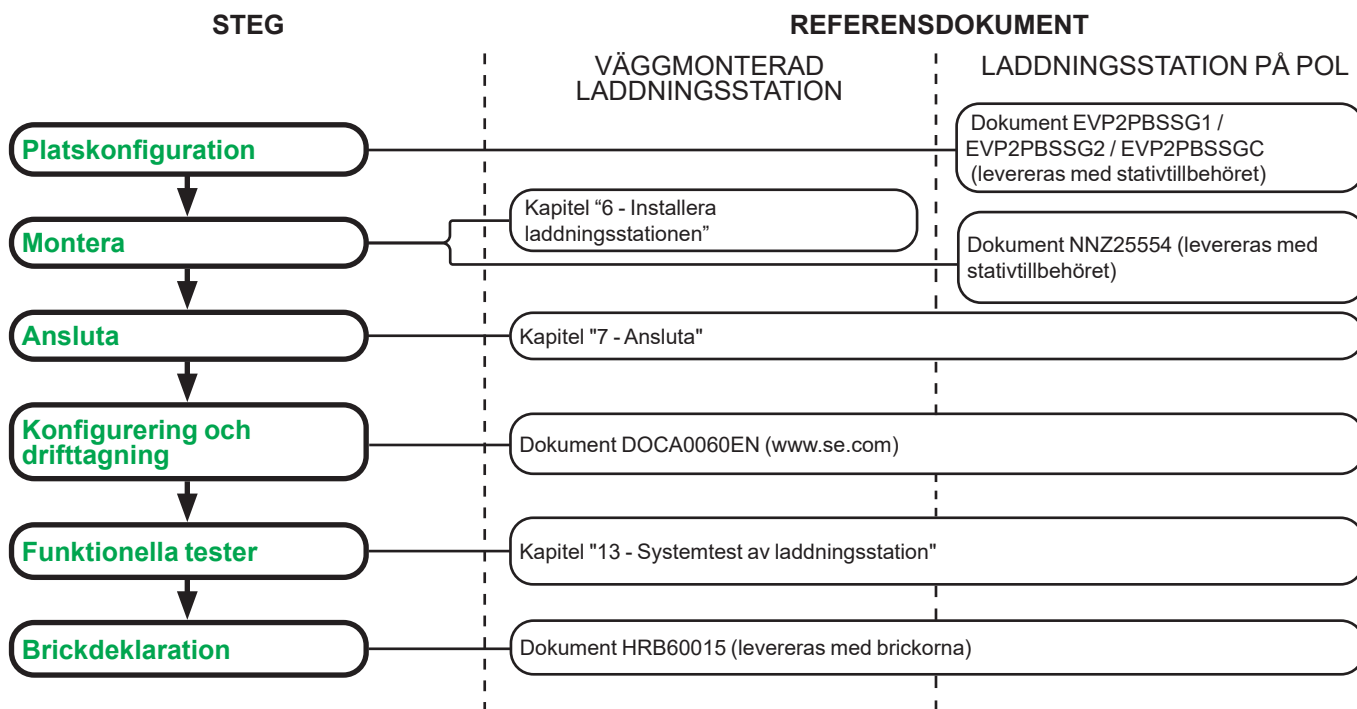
STEG

REFERENSDOKUMENT

VÄGGMONTERAD LADDNINGSSTATION

LADDNINGSSTATION PÅ POL

Platskonfiguration

Dokument EVP2PBSSG1 / EVP2PBSSG2 / EVP2PBSSGC (levereras med stativtillbehöret)

Montera

Kapitel “6 - Installera laddningsstationen”

Dokument NNZ25554 (levereras med stativtillbehöret)

Ansluta

Kapitel "7 - Ansluta"

Konfigurering och drifttagning

Dokument DOCA0060EN (www.se.com)

Funktionella tester

Kapitel "13 - Systemtest av laddningsstation"

Brickdeklaration

Dokument HRB60015 (levereras med brickorna)